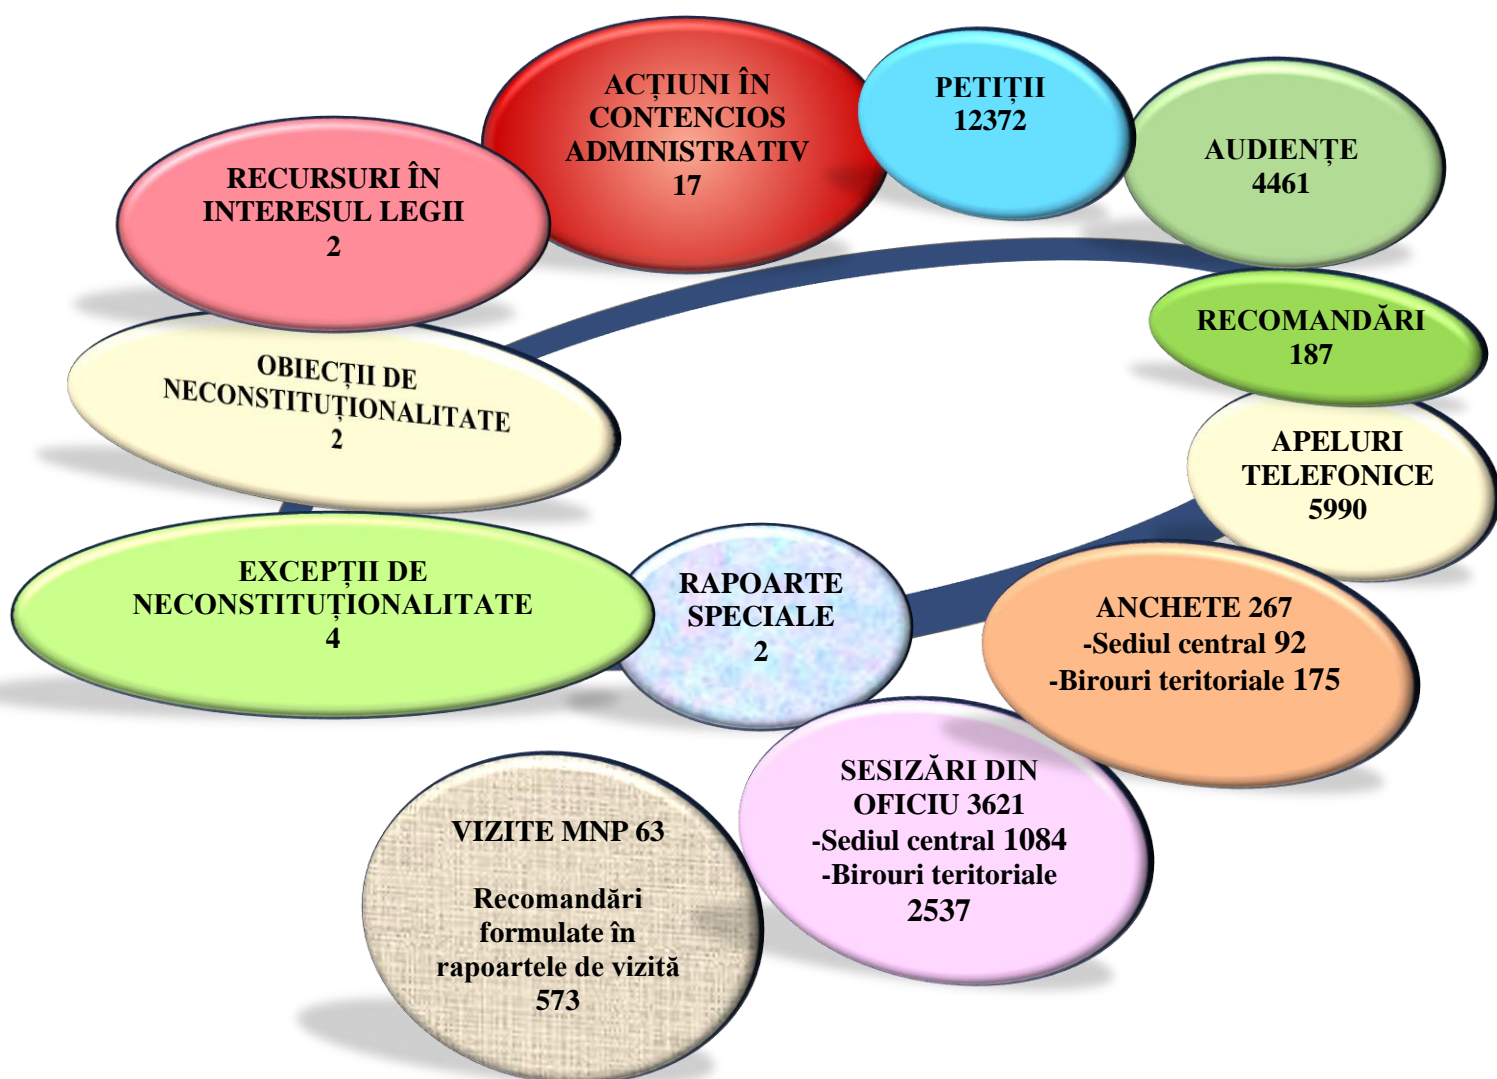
ACȚIUNI ÎN CONTENCIOS ADMINISTRATIV
17

PETIȚII
12372

AUDIENȚE
4461

RECURSURI ÎN INTERESUL LEGII
2

RECOMANDĂRI
187

OBIECȚII DE NECONSTITUȚIONALITATE
2

APELURI TELEFONICE
5990

EXCEPȚII DE NECONSTITUȚIONALITATE
4

RAPOARTE SPECIALE
2

ANCHETE 267
-Sediul central 92
-Birouri teritoriale 175

SESIZĂRI DIN OFICIU 3621
-Sediul central 1084
-Birouri teritoriale 2537

VIZITE MNP 63

Recomandări formulate în rapoartele de vizită
573